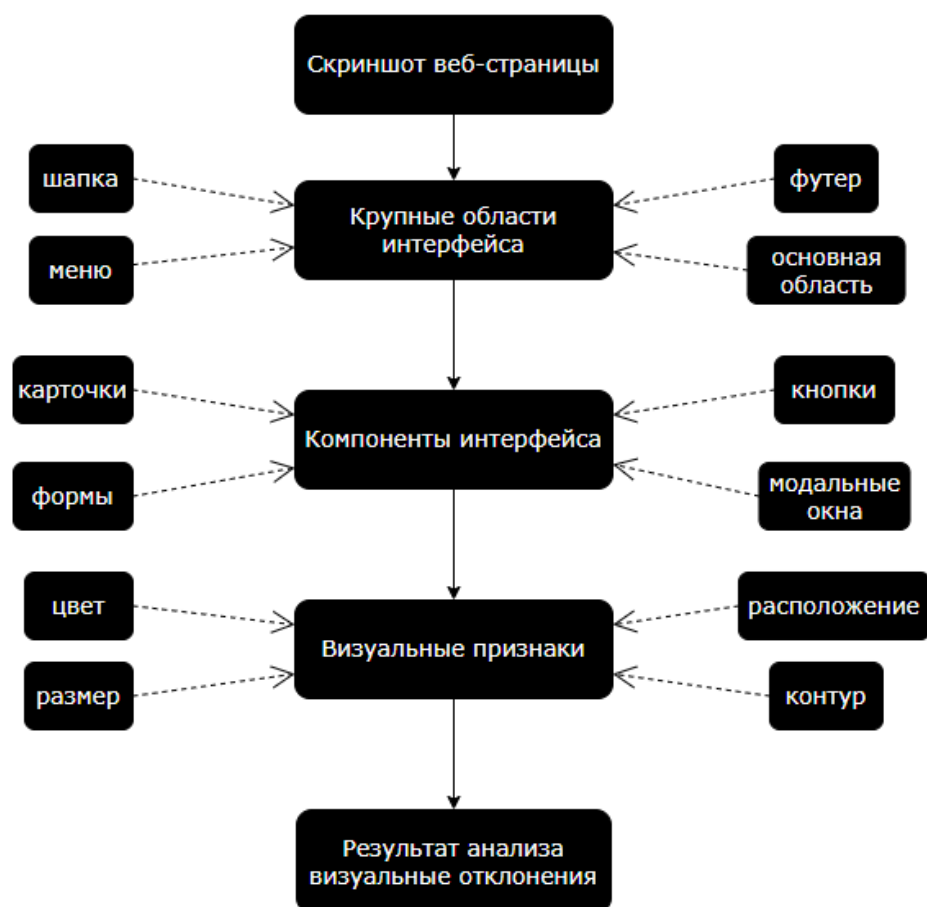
Скриншот веб-страницы

шапка

Крупные области интерфейса

футер

меню

основная область

карточки

Компоненты интерфейса

кнопки

формы

модальные окна

цвет

Визуальные признаки

расположение

размер

контур

Результат анализа визуальные отклонения